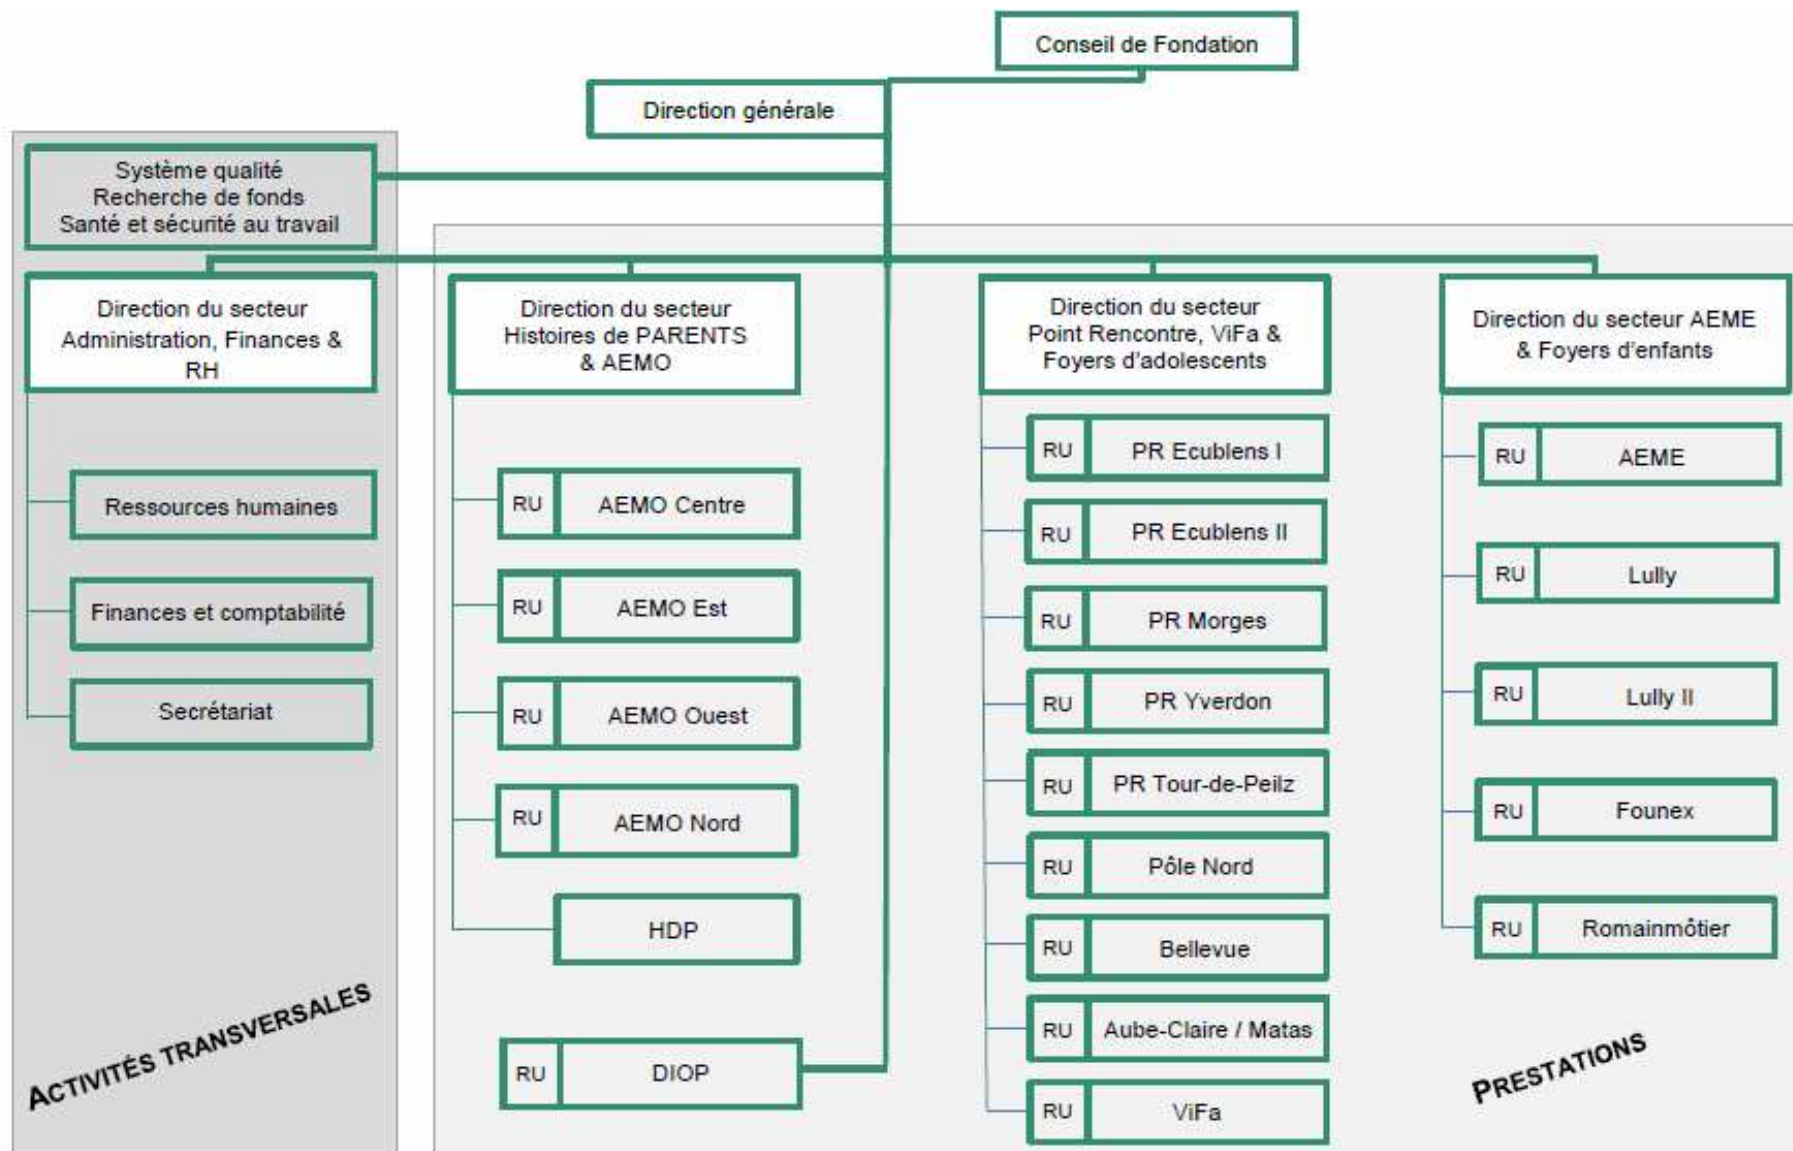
Conseil de Fondation

Direction générale

Système qualité
Recherche de fonds
Santé et sécurité au travail

Direction du secteur Administration, Finances & RH

Ressources humaines

Finances et comptabilité

Secrétariat

Direction du secteur Histoires de PARENTS & AEMO

RU AEMO Centre

RU AEMO Est

RU AEMO Ouest

RU AEMO Nord

HDP

RU DIOP

Direction du secteur Point Rencontre, ViFa & Foyers d'adolescents

RU PR Ecublens I

RU PR Ecublens II

RU PR Morges

RU PR Yverdon

RU PR Tour-de-Peilz

RU Pôle Nord

RU Bellevue

RU Aube-Claire / Matas

RU ViFa

Direction du secteur AEME & Foyers d'enfants

RU AEME

RU Lully

RU Lully II

RU Founex

RU Romainmôtier

ACTIVITÉS TRANSVERSALES

PRESTATIONS